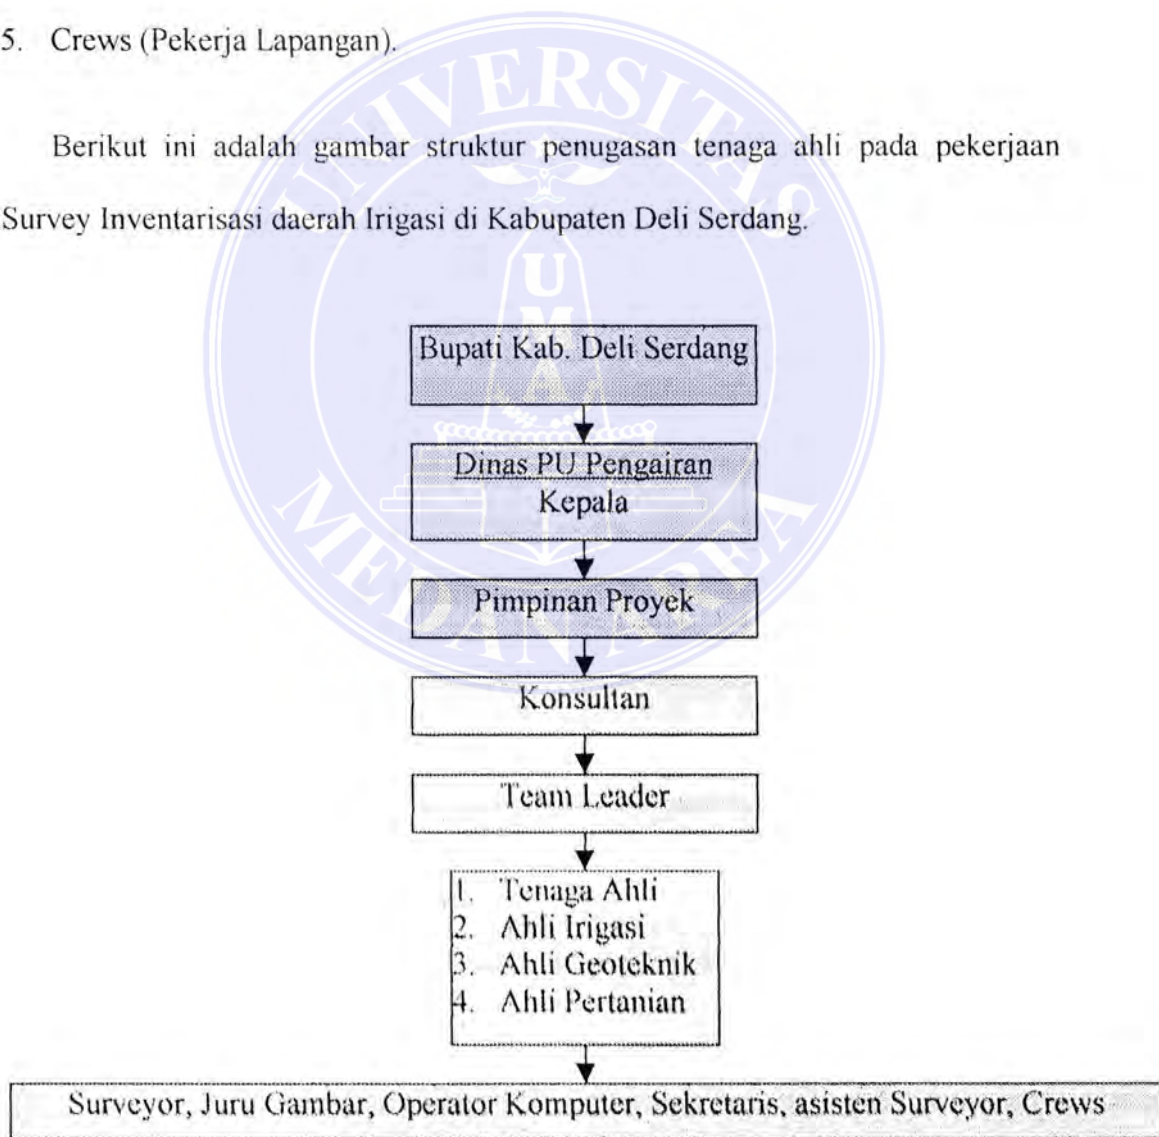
5. Crews (Pekerja Lapangan).

Berikut ini adalah gambar struktur penugasan tenaga ahli pada pekerjaan Survey Inventarisasi daerah Irigasi di Kabupaten Deli Serdang.

Bupati Kab. Deli Serdang

Dinas PU Pengairan
Kepala

Pimpinan Proyek

Konsultan

Team Leader

1. Tenaga Ahli
2. Ahli Irigasi
3. Ahli Geoteknik
4. Ahli Pertanian

Surveyor, Juru Gambar, Operator Komputer, Sekretaris, asisten Surveyor, Crews